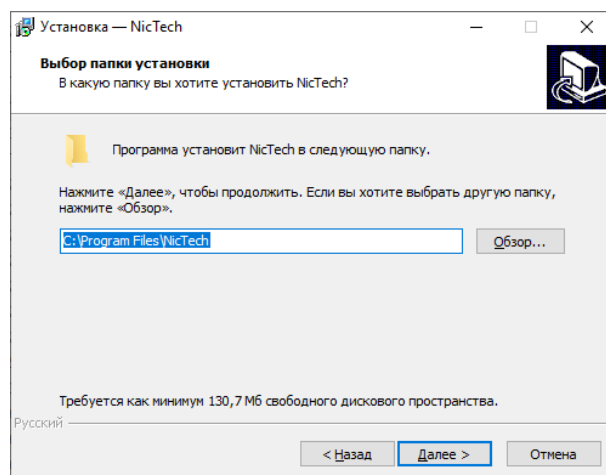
Установка — NicTech

Выбор папки установки
В какую папку вы хотите установить NicTech?

Программа установит NicTech в следующую папку.

Нажмите «Далее», чтобы продолжить. Если вы хотите выбрать другую папку, нажмите «Обзор».

C:\Program Files\NicTech

Обзор...

Требуется как минимум 130,7 Мб свободного дискового пространства.

Русский

< Назад

Далее >

Отмена